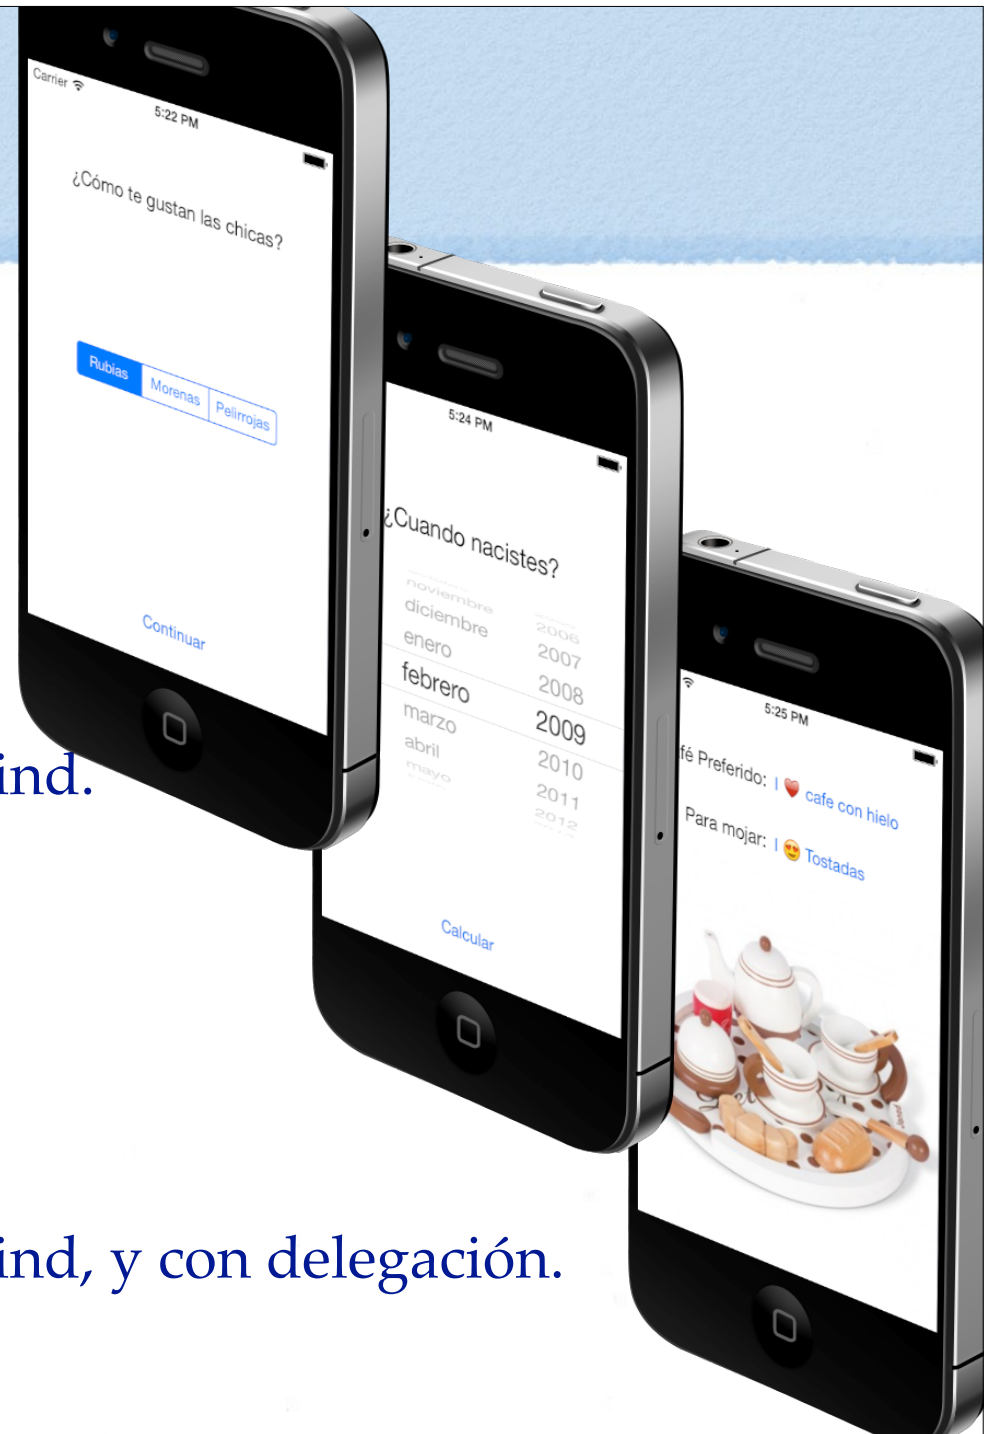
Carrier

5:22 PM

¿Cómo te gustan las chicas?

Rubias | Morenas | Pelirrojas

Continuar

ind.

5:24 PM

¿Cuando nacistes?

noviembre
diciembre
enero
febrero
marzo
abril
mayo

2006
2007
2008
2009
2010
2011
2012

Calcular

5:25 PM

fé Preferido: | cafe con hielo

Para mojar: | Tostadas

ind, y con delegación.